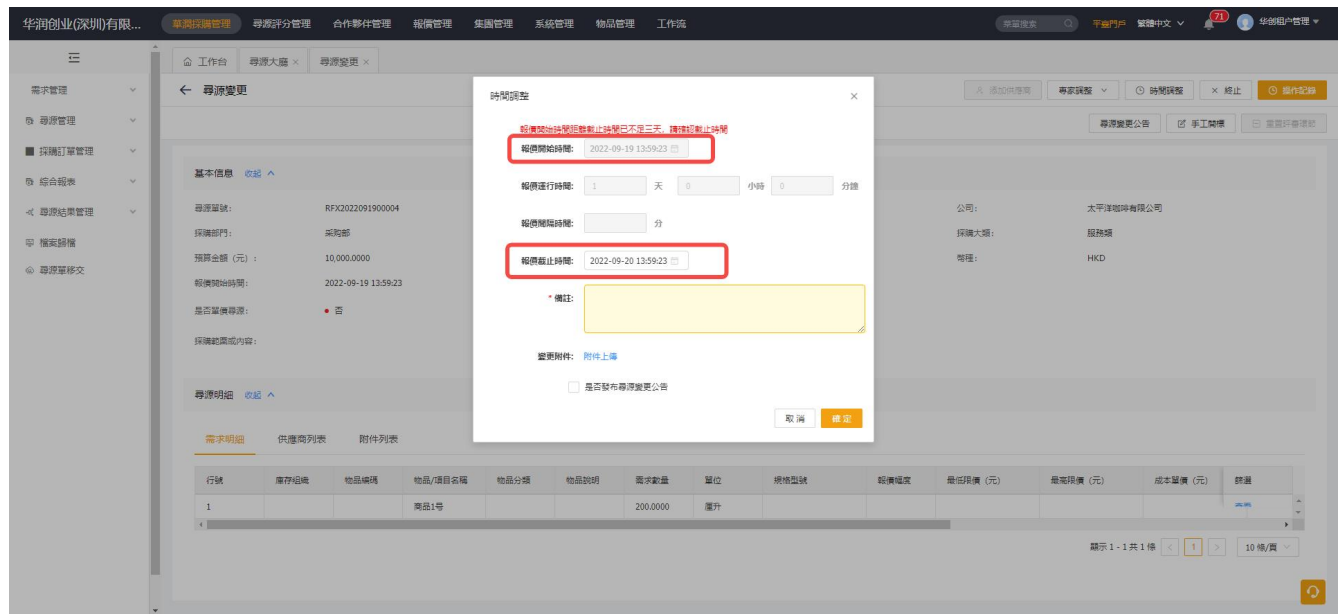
华润创业(深圳)有限... 華潤採購管理 尋源評分管理 合作夥伴管理 報價管理 集團管理 系統管理 物品管理 工作流

菜單搜索 平台門戶 繁體中文 71 华创租户管理

需求管理
尋源管理
採購訂單管理
綜合報表
尋源結果管理
檔案歸檔
尋源單移交

工作台 尋源大廳 × 尋源變更 ×

← 尋源變更

添加供應商 專家評審 時間調整 × 終止 操作記錄

尋源變更公告 手工開標 重置評審環節

基本信息 收起

尋源單號: RFX2022091900004
採購部門: 采购部
預算金額（元）: 10,000.0000
報價開始時間: 2022-09-19 13:59:23
是否單價尋源: • 否
採購範圍或內容:

公司: 太平洋咖啡有限公司
採購大類: 服務類
幣種: HKD

尋源明細 收起

需求明細 供應商列表 附件列表

| 行號 | 庫存組織 | 物品編碼 | 物品/項目名稱 | 物品分類 | 物品說明 | 需求數量 | 單位 | 規格型號 | 報價幅度 | 最低限價（元） | 最高限價（元） | 成本單價（元） | 篩選 |
|---|---|---|---|---|---|---|---|---|---|---|---|---|---|
| 1 | | | 商品1号 | | | 200.0000 | 厘升 | | | | | | 查看 |

顯示 1 - 1 共 1 條 1 10 條/頁

時間調整 ×

報價開始時間距離截止時間已不足三天，請確認截止時間

報價開始時間: 2022-09-19 13:59:23

報價運行時間: 1 天 0 小時 0 分鐘

報價間隔時間: 分

報價截止時間: 2022-09-20 13:59:23

* 備註:

變更附件: 附件上傳

是否發布尋源變更公告

取消 確定